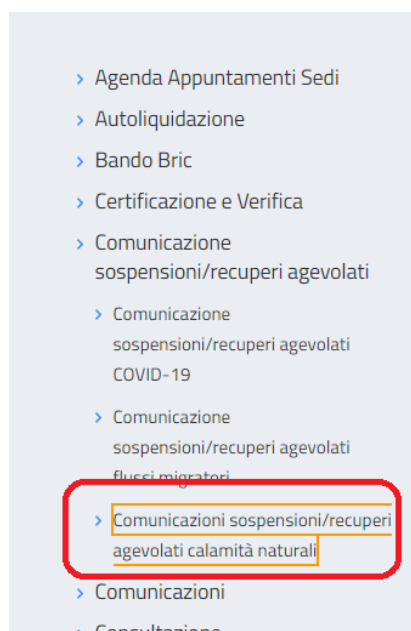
Agenda Appuntamenti Sedi

Autoliquidazione

Bando Bric

Certificazione e Verifica

Comunicazione sospensioni/recuperi agevolati

Comunicazione sospensioni/recuperi agevolati COVID-19

Comunicazione sospensioni/recuperi agevolati flussi migratori

Comunicazioni sospensioni/recuperi agevolati calamità naturali

Comunicazioni

Consultazione